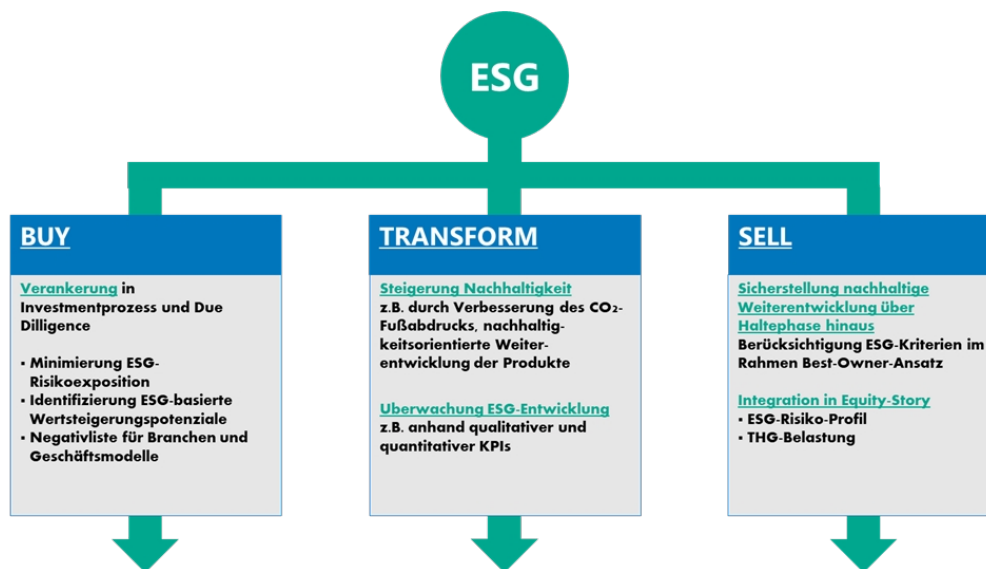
ESG

BUY

Verankerung in Investmentprozess und Due Dilligence

- Minimierung ESG-Risikoexposition
- Identifizierung ESG-basierte Wertsteigerungspotenziale
- Negativliste für Branchen und Geschäftsmodelle

TRANSFORM

Steigerung Nachhaltigkeit
z.B. durch Verbesserung des $CO_2$-Fußabdrucks, nachhaltigkeitsorientierte Weiterentwicklung der Produkte

Überwachung ESG-Entwicklung
z.B. anhand qualitativer und quantitativer KPIs

SELL

Sicherstellung nachhaltige Weiterentwicklung über Haltephase hinaus
Berücksichtigung ESG-Kriterien im Rahmen Best-Owner-Ansatz

Integration in Equity-Story
- ESG-Risiko-Profil
- THG-Belastung